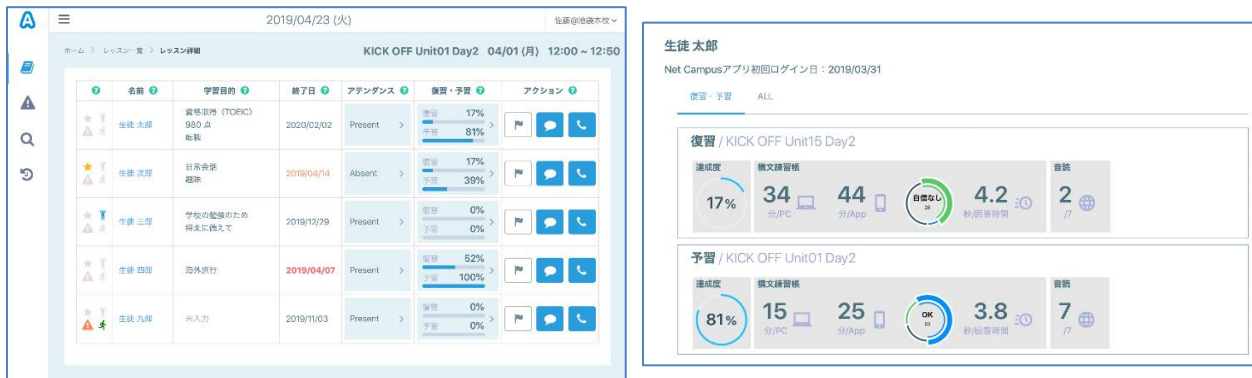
2019/04/23 (火)

佐藤@池袋本校

ホーム > レッスン一覧 > レッスン詳細

KICK OFF Unit01 Day2 04/01 (月) 12:00 ~ 12:50

| | 名前 | 学習目的 | 終了日 | アテンダンス | 復習・予習 | アクション |
|---|---|---|---|---|---|---|
| | 生徒 太郎 | 資格取得 (TOEIC) 980点 転職 | 2020/02/02 | Present > | 復習 17% 予習 81% | |
| | 生徒 次郎 | 日常会話 趣味 | 2019/04/14 | Absent > | 復習 17% 予習 39% | |
| | 生徒 三郎 | 学校の勉強のため 将来に備えて | 2019/12/29 | Present > | 復習 0% 予習 0% | |
| | 生徒 四郎 | 海外旅行 | 2019/04/07 | Present > | 復習 52% 予習 100% | |
| | 生徒 九郎 | 未入力 | 2019/11/03 | Present > | 復習 0% 予習 0% | |

生徒 太郎

Net Campusアプリ初回ログイン日：2019/03/31

復習・予習 ALL

復習 / KICK OFF Unit15 Day2

達成度 17%

構文練習帳

34 分/PC

44 分/App

自信なし 28

4.2 秒/回答時間

音読

2 /7

予習 / KICK OFF Unit01 Day2

達成度 81%

構文練習帳

15 分/PC

25 分/App

OK 33

3.8 秒/回答時間

音読

7 /7